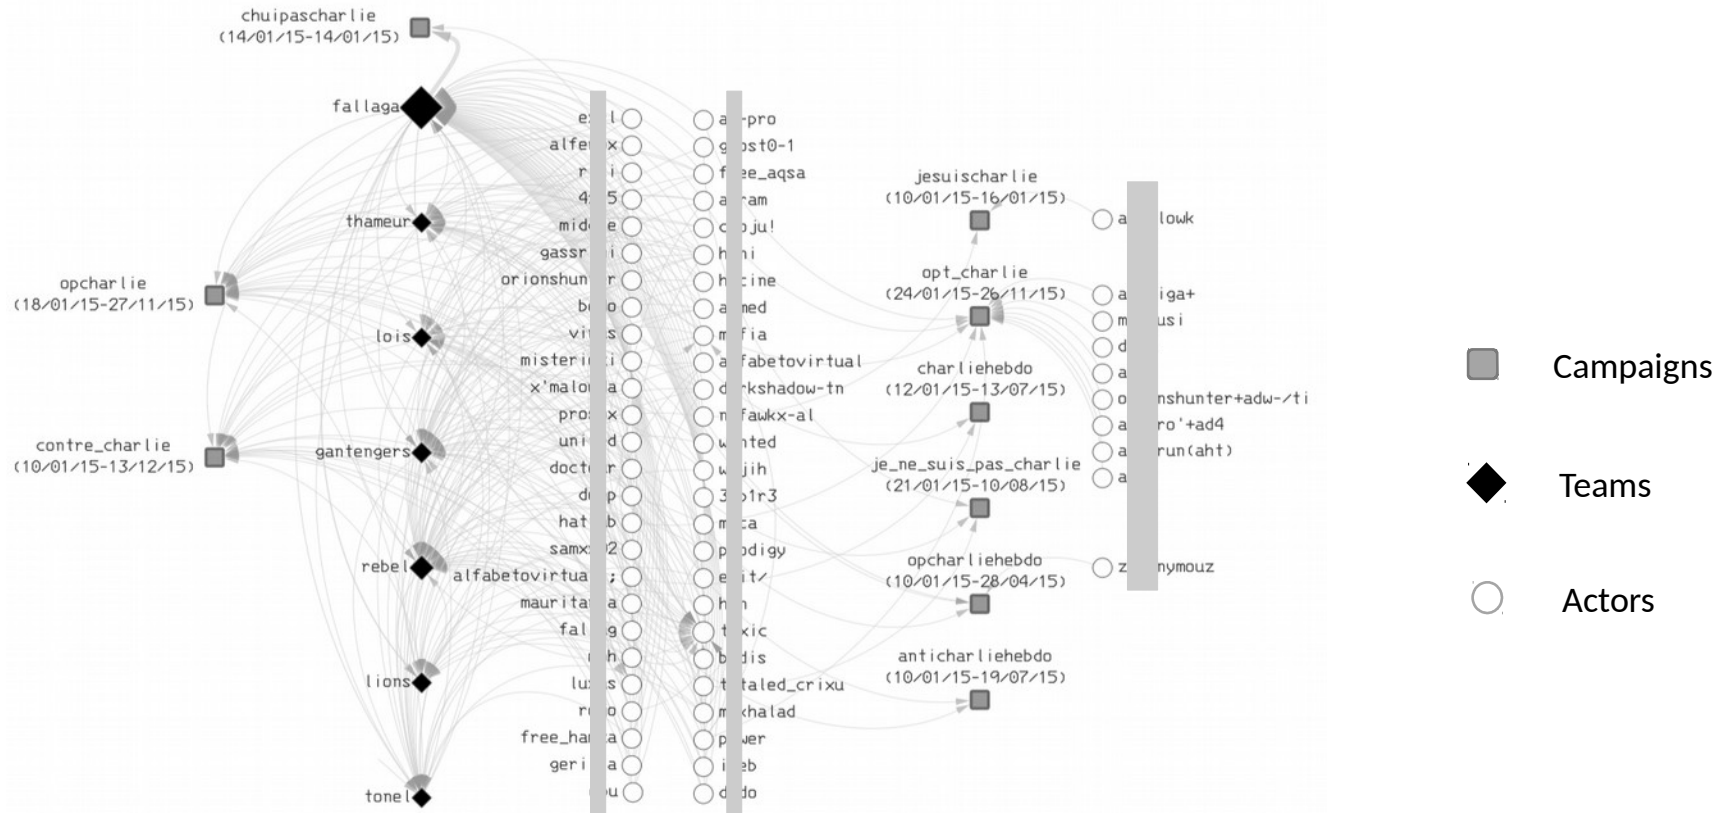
chuipascharlie
(14/01/15-14/01/15)

fallaga

thameur

opcharlie
(18/01/15-27/11/15)

lois

contre_charlie
(10/01/15-13/12/15)

gantengers

rebel

lions

tonel

e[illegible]l
alfe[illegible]x
r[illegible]i
4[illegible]5
mid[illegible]e
gassr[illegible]i
orionshun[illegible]r
b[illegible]o
vi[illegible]s
misteri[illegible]i
x'malo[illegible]a
pro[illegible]x
uni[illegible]d
doct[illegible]r
d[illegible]p
hat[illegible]b
samx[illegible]2
alfabetovirtua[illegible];
maurita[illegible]a
fal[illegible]g
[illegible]h
lu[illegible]s
r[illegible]o
free_ha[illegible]a
geri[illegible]a
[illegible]u

a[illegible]-pro
g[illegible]st0-1
f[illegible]e_aqsa
a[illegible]am
c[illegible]ju!
h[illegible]i
h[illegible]cine
a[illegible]med
m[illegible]fia
a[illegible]fabetovirtual
d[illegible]rkshadow-tn
m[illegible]fawkx-al
w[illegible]nted
w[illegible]jih
3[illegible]1r3
m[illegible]a
p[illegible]odigy
e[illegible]it/
h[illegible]n
t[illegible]xic
b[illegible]dis
t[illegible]taled_crixu
m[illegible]khalad
p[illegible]wer
i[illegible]eb
d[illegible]do

jesuischarlie
(10/01/15-16/01/15)

opt_charlie
(24/01/15-26/11/15)

charliehebdo
(12/01/15-13/07/15)

je_ne_suis_pas_charlie
(21/01/15-10/08/15)

opcharliehebdo
(10/01/15-28/04/15)

anticharliehebdo
(10/01/15-19/07/15)

a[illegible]lowk
a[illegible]iga+
m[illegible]usi
d
a
o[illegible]nshunter+adw-/ti
a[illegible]ro'+ad4
a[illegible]run(aht)
a
z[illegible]nymouz

Campaigns

Teams

Actors